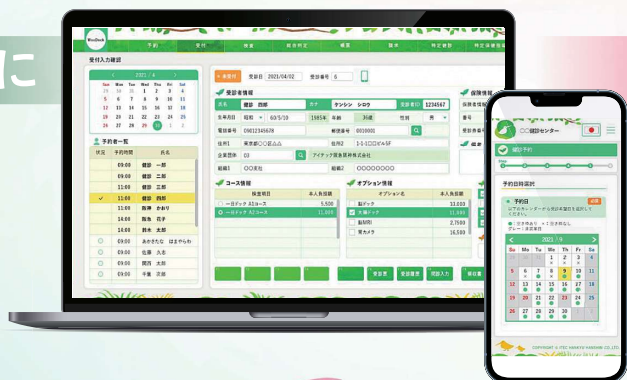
に

WinDock

予約 受付 検査 総合判定 帳票 請求 特定健診 特定保健指導

受付入力確認

2021 / 4

Sun Mon Tue Wed Thu Fri Sat

予約者一覧

状況 予約時間 氏名

09:00 健診 一郎
11:00 健診 二郎
11:00 健診 三郎
11:00 健診 四郎
11:00 飯塚 小次郎
14:00 加藤 花子
14:00 鈴木 太郎
09:00 あかさたな はまやらわ
11:00 佐藤 入也
11:00 関西 太郎
11:00 千葉 花子

受診日 2021/04/02 受診番号 6

受診者情報

氏名 健診 四郎 カナ ケンシン シロウ 受診者ID 1234567

生年月日 昭和 60/5/10 1985年 年齢 35歳 性別 男

電話番号 09012345678 郵便番号 0010000

住所1 東京都〇〇区山丸 住所2 1-1-1〇〇ビル5F

企業団体 アイテック健康保険組合株式会社

組織1 〇〇支社 組織2

コース情報

検査項目 本人負担額

一日ドック Aコース 5,500
一日ドック Aコース 11,000

オプション情報

オプション名 本人負担額

脳ドック 33,000
大腸ドック 11,000
脳検診 2,750
胃カメラ 16,500

保険情報

保険者番号

受診券番号

受診券有効

受診票 受診履歴 問診入力 終了

〇〇健診センター

健診予約

予約日時選択

予約日

2021 / 8

COPYRIGHT © ITEC HANKYU HANSHIN CO.,LTD.